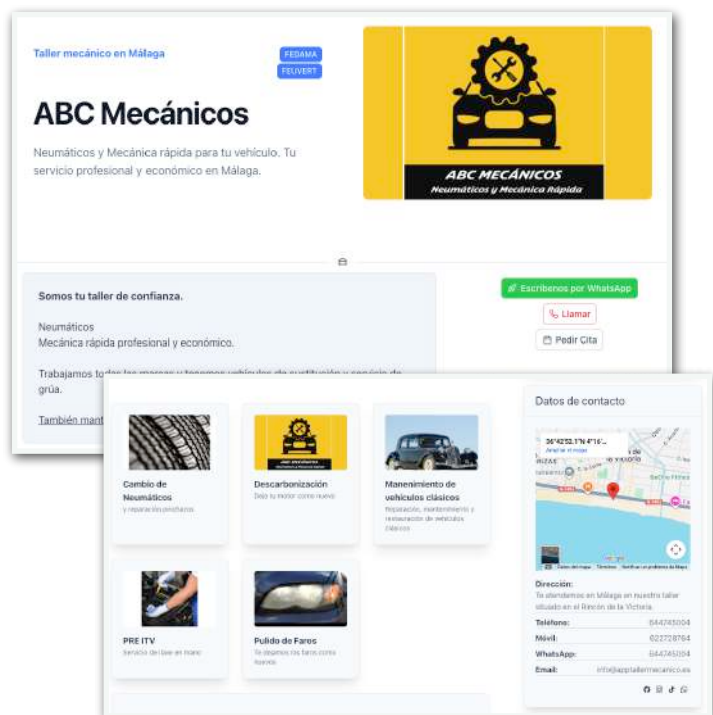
Taller mecánico en Málaga

FEDAMA
FEUVERT

ABC Mecánicos

Neumáticos y Mecánica rápida para tu vehículo. Tu servicio profesional y económico en Málaga.

ABC MECÁNICOS
Neumáticos y Mecánica Rápida

Somos tu taller de confianza.

Neumáticos
Mecánica rápida profesional y económico.

Trabajamos todas las marcas y tenemos vehículos de sustitución y servicio de grúa.

También mant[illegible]

Escríbenos por WhatsApp
Llamar
Pedir Cita

Cambio de Neumáticos
y reparación pinchazos

Descarbonización
Deja tu motor como nuevo

Manenimiento de vehículos clásicos
Reparación, mantenimiento y restauración de vehículos clásicos

PRE ITV
Servicio de lave en mano

Pulido de Faros
Te dejamos los faros como nuevos

Datos de contacto

36°42'52.1"N 4°16'...
Ampliar el mapa

Dirección:
Te atendemos en Málaga en nuestro taller situado en el Rincón de la Victoria.

Teléfono: 644745004
Móvil: 622728794
WhatsApp: 644745004
Email: info@apptallermecanico.es